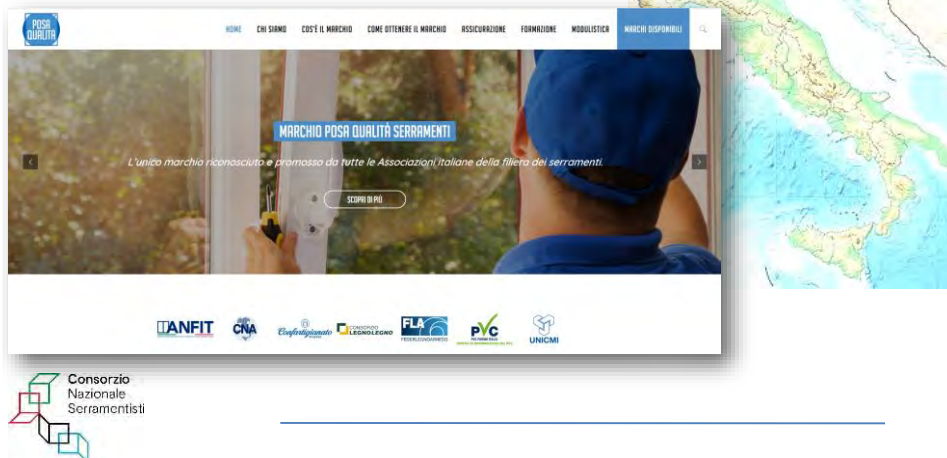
POSA QUALITÀ

HOME CHI SIAMO COS'È IL MARCHIO COME OTTENERE IL MARCHIO ASSICURAZIONE FORMAZIONE MODULISTICA MARCHI DISPONIBILI

MARCHIO POSA QUALITÀ SERRAMENTI

L'unico marchio riconosciuto e promosso da tutte le Associazioni italiane della filiera dei serramenti.

SCOPRI DI PIÙ

ANFIT CNA Confartigianato CONSORZIO LEGNOLEGNO FLA FEDERLEGNOARREDO PVC UNICMI

Consorzio Nazionale Serramentisti